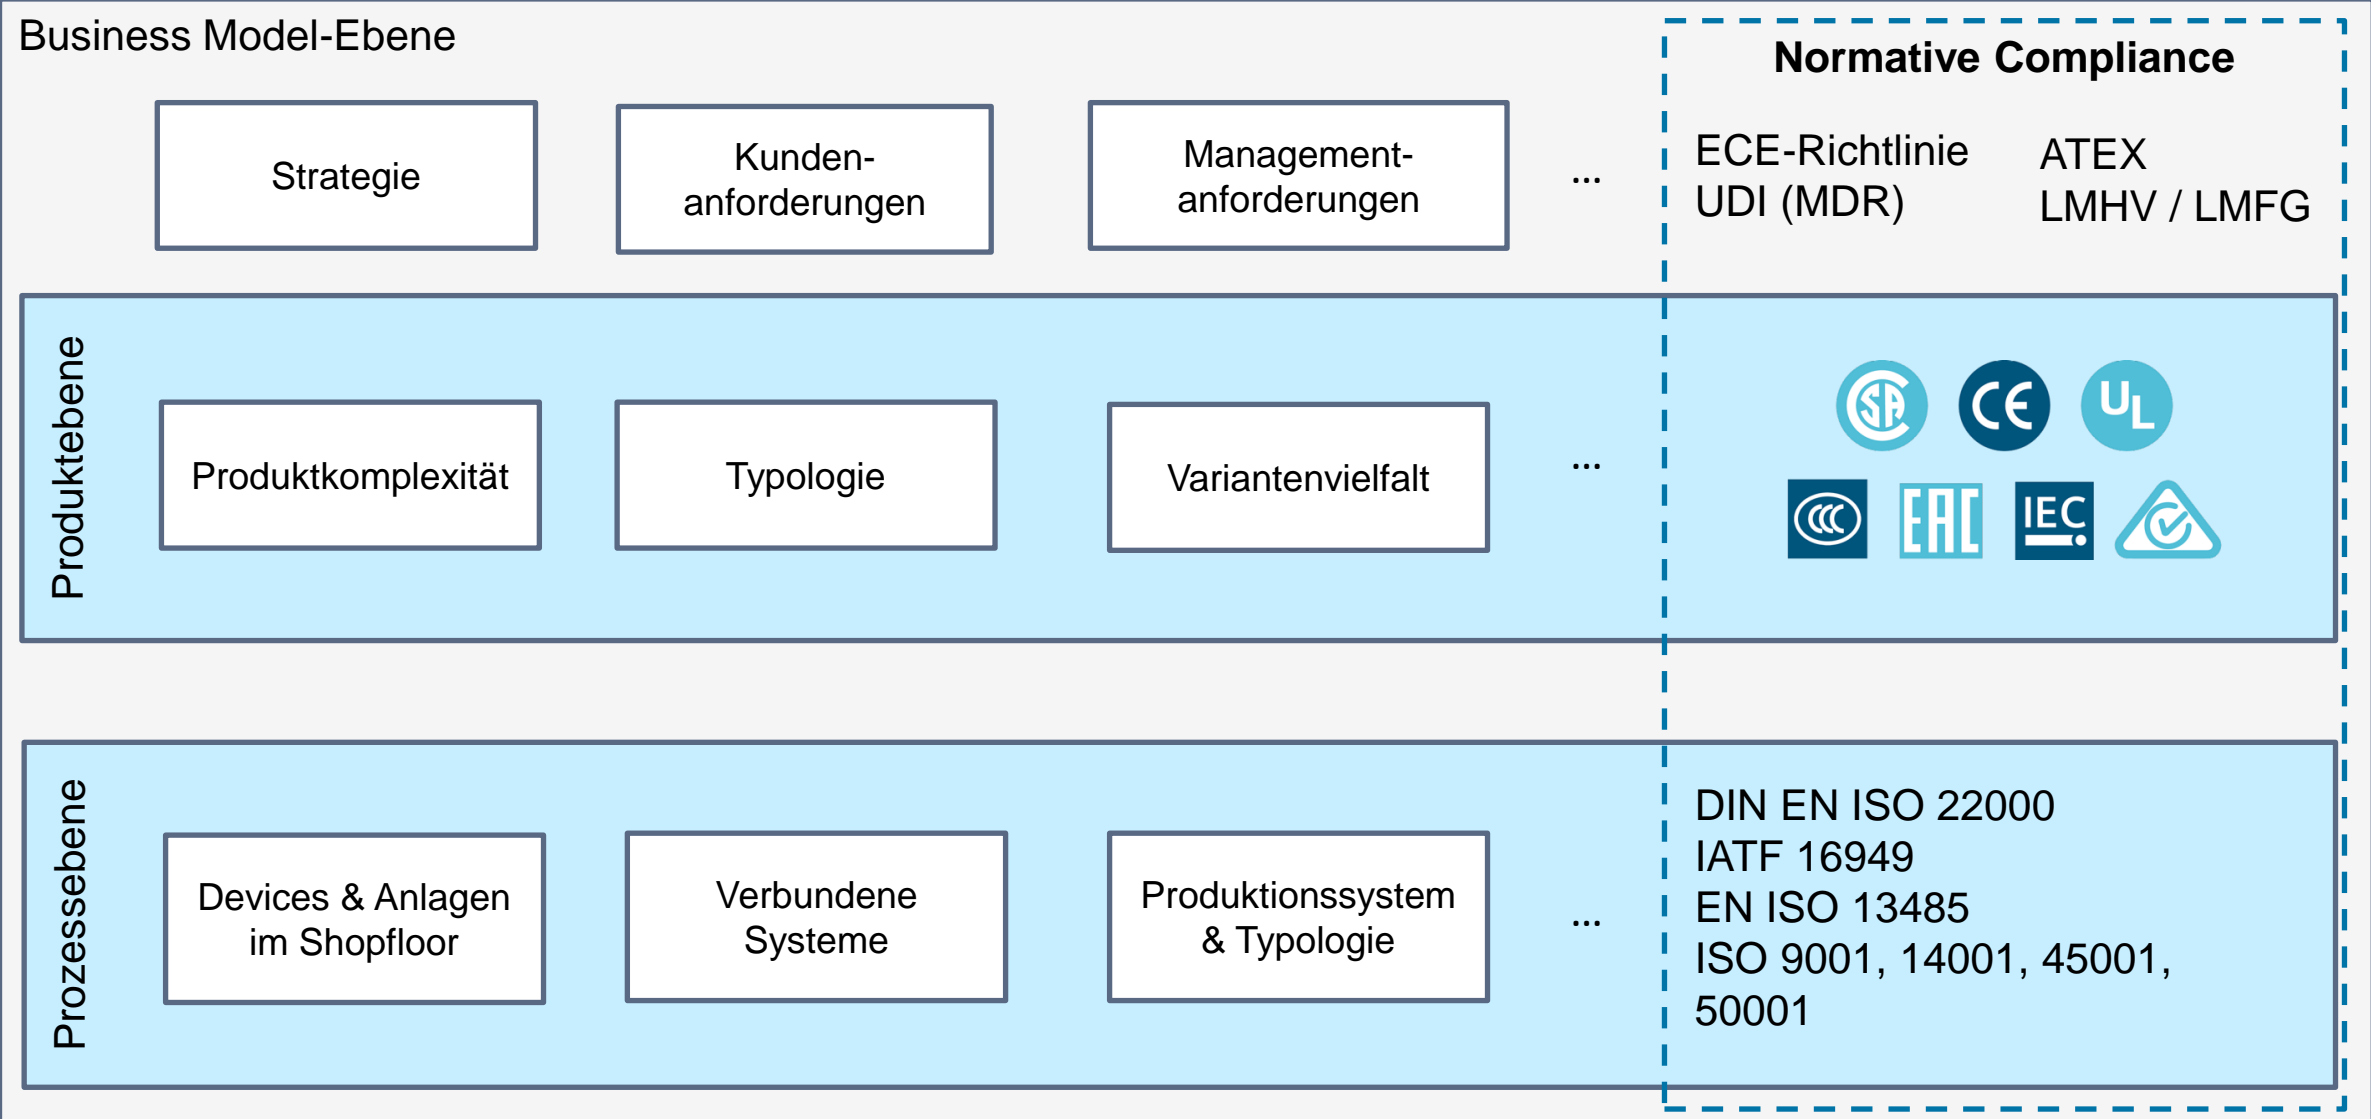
Business Model-Ebene

Strategie

Kundenanforderungen

Managementanforderungen

...

Normative Compliance

ECE-Richtlinie
UDI (MDR)

ATEX
LMHV / LMFG

Produktebene

Produktkomplexität

Typologie

Variantenvielfalt

...

SA CE UL

EAC IEC

Prozessebene

Devices & Anlagen im Shopfloor

Verbundene Systeme

Produktionssystem & Typologie

...

DIN EN ISO 22000
IATF 16949
EN ISO 13485
ISO 9001, 14001, 45001, 50001